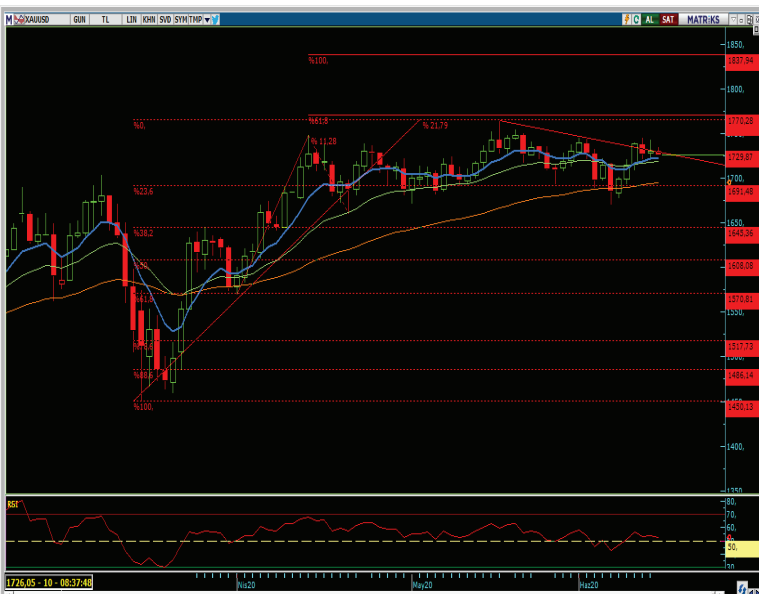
M XAUUSD GUN TL LIN KHN SVD SYM TMP AL SAT MATRIKS

%100,
%61,8
%0,
% 11,28
% 21,79
%23,6
%38,2
%50
%61,8
%78,6
%88,6
%100,

1850
1837,94
1800
1770,28
1729,87
1700
1691,48
1650
1645,36
1608,08
1570,81
1550
1517,73
1500
1486,14
1450,13
1450
1400
1350

RSI
80
70
60
50
40
30

1726,05 - 10 - 08:37:48
Nis20
May20
Haz20